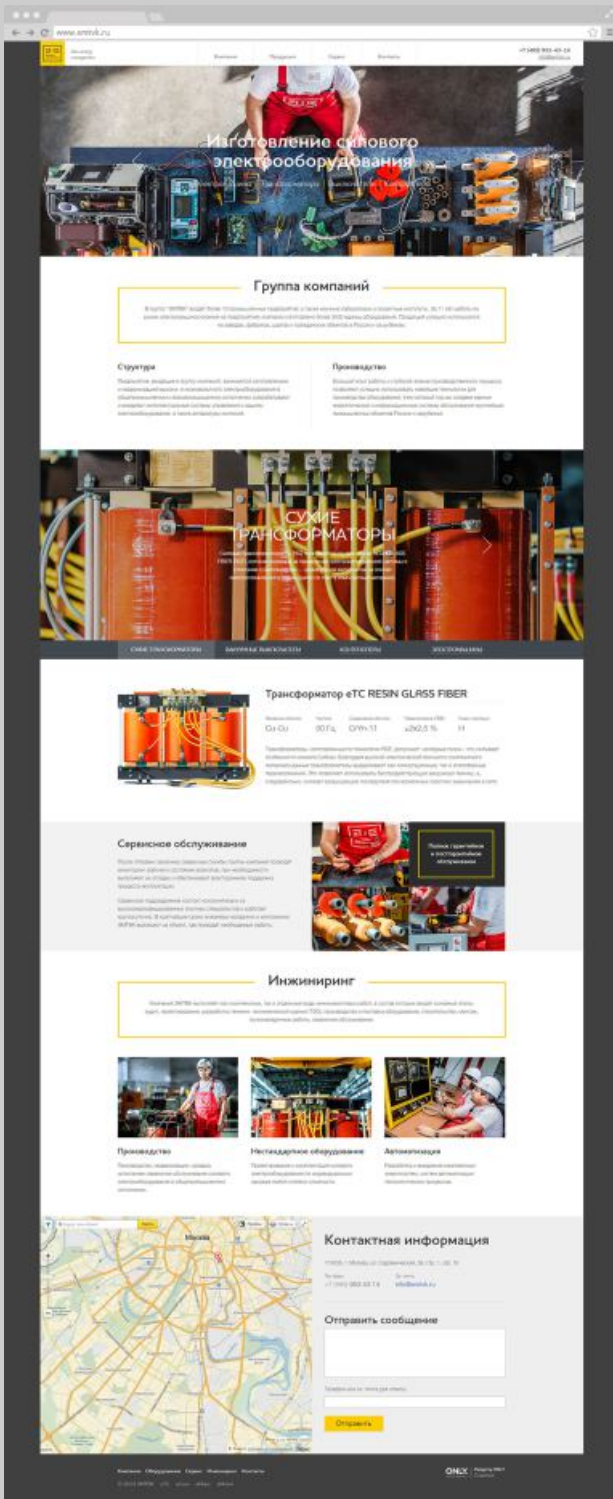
www.emtvk.ru

Компания Продукция Сервис Контакты

+7 (495) 988-43-14
info@emtvk.ru

Изготовление силового электрооборудования

Группа компаний

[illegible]

Структура

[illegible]

Производство

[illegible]

СУХИЕ ТРАНСФОРМАТОРЫ

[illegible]

СУХИЕ ТРАНСФОРМАТОРЫ ВАКУУМНЫЕ ВЫКЛЮЧАТЕЛИ КОНТАКТОРЫ ЭЛЕКТРОМАШИНЫ

Трансформатор eTC RESIN GLASS FIBER

| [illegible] | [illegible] | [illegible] | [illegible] | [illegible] |
|---|---|---|---|---|
| Cu-Cu | 50 Гц | D/Yn-11 | ±2x2,5 % | 11 |

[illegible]

Сервисное обслуживание

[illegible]

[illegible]

Полное гарантийное и постгарантийное обслуживание

Инжиниринг

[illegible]

Производство

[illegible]

Нестандартное оборудование

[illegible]

Автоматизация

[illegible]

Москва

Контактная информация

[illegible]

+7 (495) 988-43-14
info@emtvk.ru

Отправить сообщение

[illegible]

Отправить

Компания Оборудование Сервис Инжиниринг Контакты

© 2014 ЭМТВК

ONLX